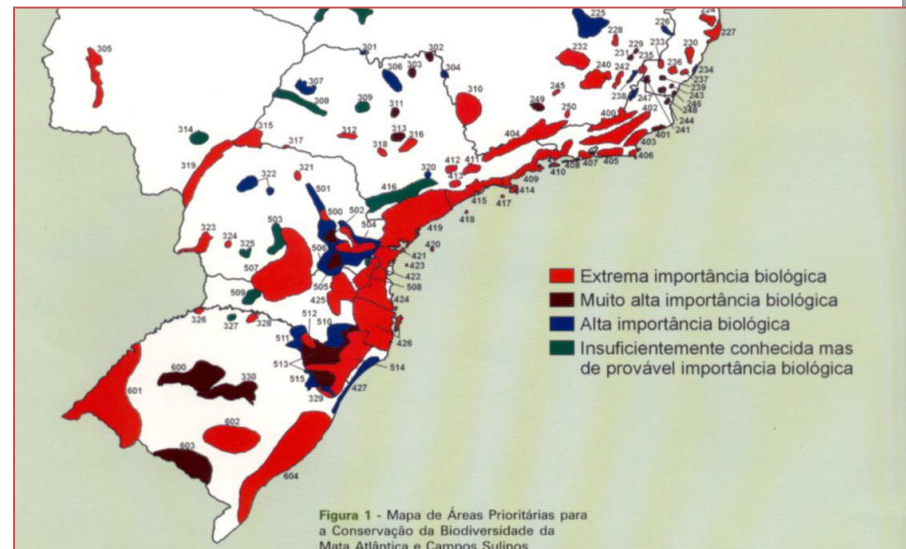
305
301
302
306
303
304
307
308
309
310
311
312
313
316
318
314
315
317
319
321
322
320
412
411
413
416
501
500
502
504
503
506
323
324
325
507
505
425
509
326
327
328
512
510
511
513
515
329
330
600
601
602
603
604
514
427
426
424
508
422
423
421
420
419
418
415
417
414
409
410
408
407
405
406
403
401
402
404
400
241
244
246
243
239
237
234
236
238
247
230
233
235
231
229
228
225
226
227
224
232
240
242
245
249
250

Extrema importância biológica
Muito alta importância biológica
Alta importância biológica
Insuficientemente conhecida mas de provável importância biológica

Figura 1 - Mapa de Áreas Prioritárias para a Conservação da Biodiversidade da Mata Atlântica e Campos Sulinos